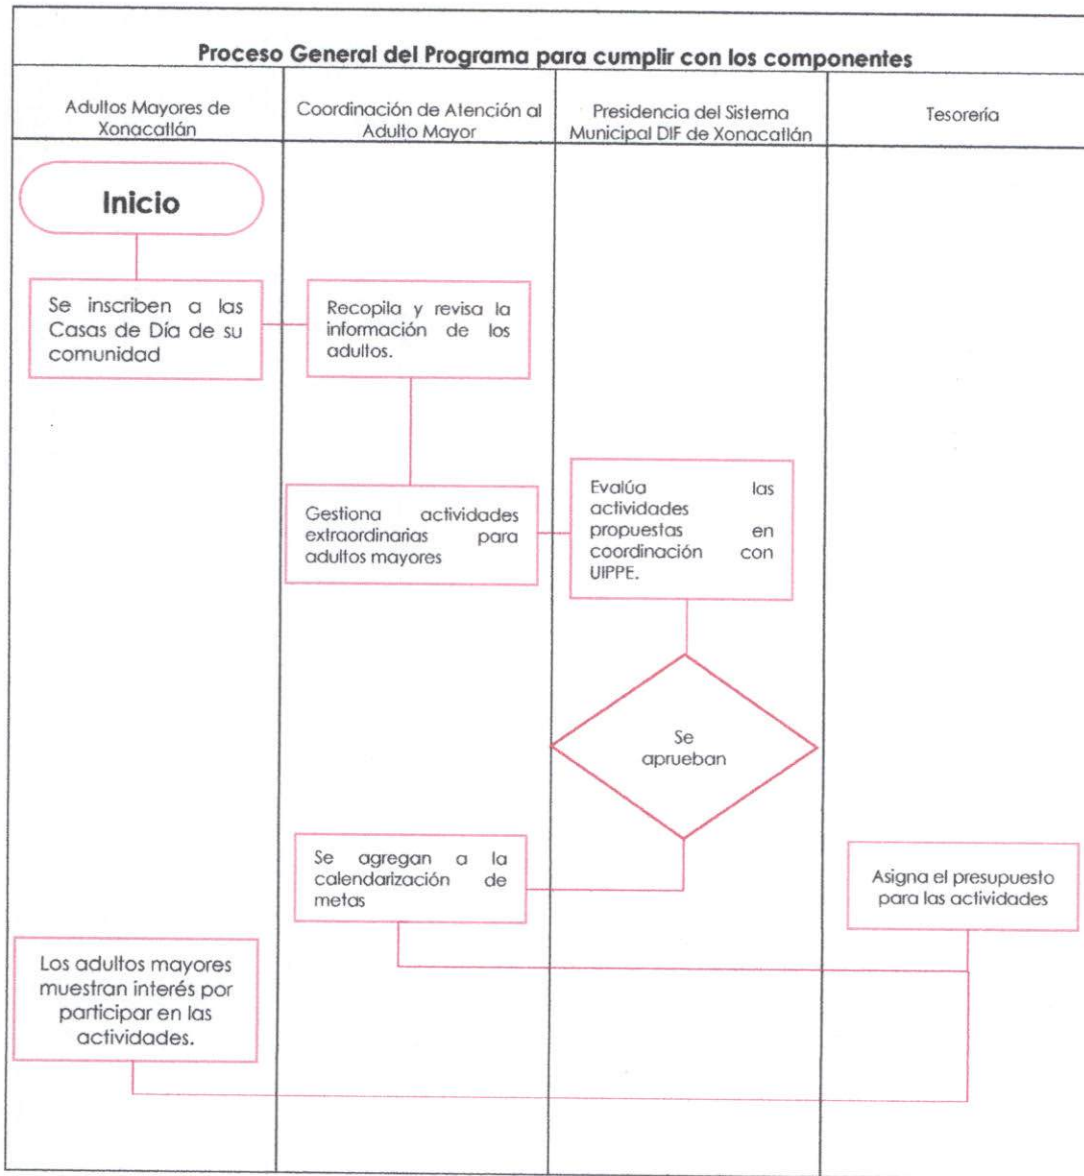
Proceso General del Programa para cumplir con los componentes

| Adultos Mayores de Xonacatlán | Coordinación de Atención al Adulto Mayor | Presidencia del Sistema Municipal DIF de Xonacatlán | Tesorería |
|---|---|---|---|

Inicio

Se inscriben a las Casas de Día de su comunidad

Recopila y revisa la información de los adultos.

Gestiona actividades extraordinarias para adultos mayores

Evalúa las actividades propuestas en coordinación con UIPPE.

Se aprueban

Se agregan a la calendarización de metas

Asigna el presupuesto para las actividades

Los adultos mayores muestran interés por participar en las actividades.